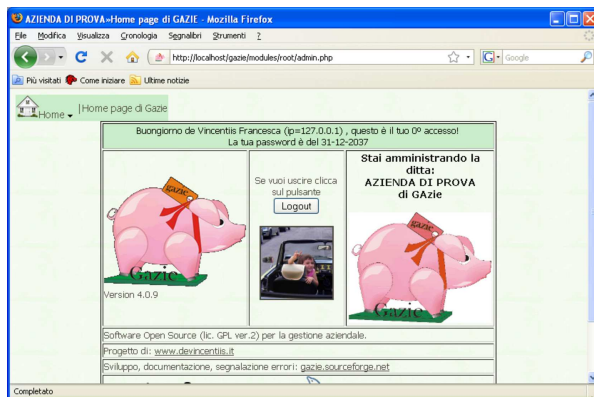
AZIENDA DI PROVA»Home page di GAZIE - Mozilla Firefox

File Modifica Visualizza Cronologia Segnalibri Strumenti ?

http://localhost/gazie/modules/root/admin.php

Google

Più visitati Come iniziare Ultime notizie

Home | Home page di Gazie

Buongiorno de Vincentiis Francesca (ip=127.0.0.1) , questo è il tuo 0º accesso!
La tua password è del 31-12-2037

GAzie

Gazie

Version 4.0.9

Se vuoi uscire clicca sul pulsante

Logout

Stai amministrando la ditta:
AZIENDA DI PROVA di GAzie

GAzie

Gazie

Software Open Source (lic. GPL ver.2) per la gestione aziendale.

Progetto di: www.devincentiis.it

Sviluppo, documentazione, segnalazione errori: gazie.sourceforge.net

Completato